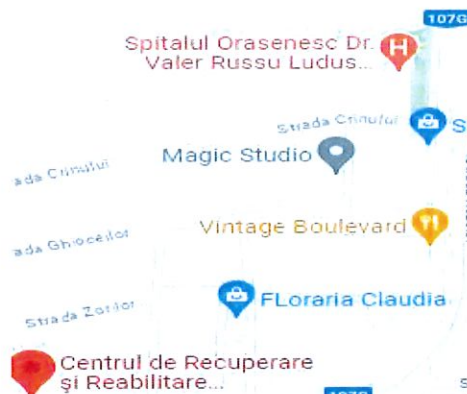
107G

Spitalul Orasenesc Dr. Valer Russu Ludus...

Strada Crinului

S

Magic Studio

ada Crinului

Vintage Boulevard

ada Ghiocelor

FLoraria Claudia

Strada Zorilor

Centrul de Recuperare şi Reabilitare...

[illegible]

S